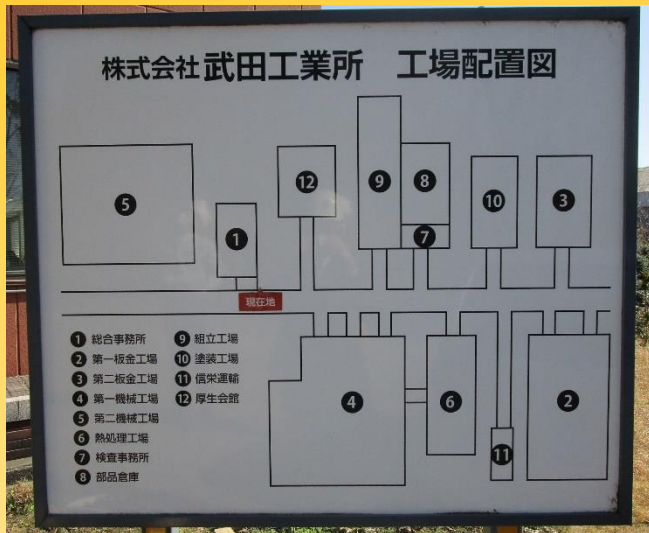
株式会社武田工業所　工場配置図

5

1

12

9

8

7

10

3

現在地

4

6

2

11

1 総合事務所
2 第一板金工場
3 第二板金工場
4 第一機械工場
5 第二機械工場
6 熱処理工場
7 検査事務所
8 部品倉庫

9 組立工場
10 塗装工場
11 信栄運輸
12 厚生会館